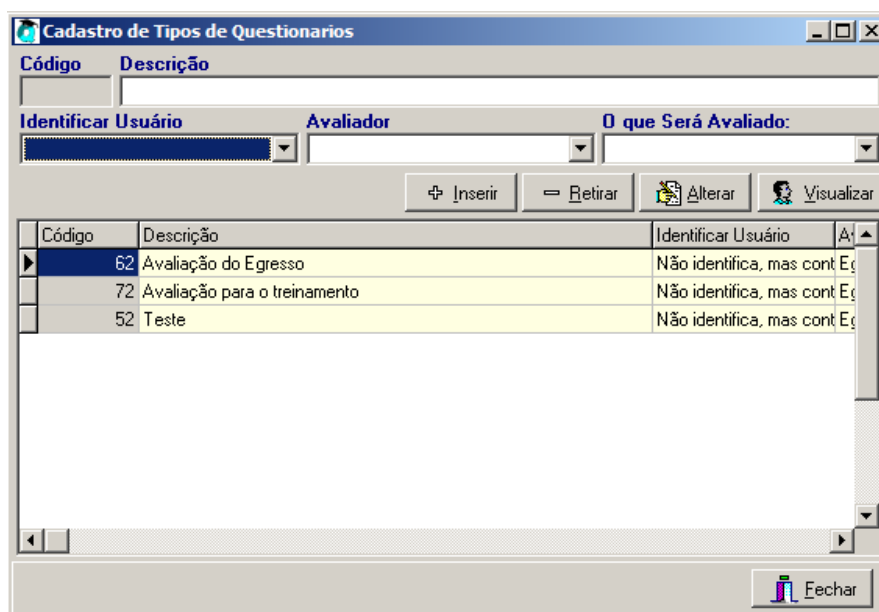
Cadastro de Tipos de Questionarios

Código Descrição

Identificar Usuário Avaliador O que Será Avaliado:

Inserir Retirar Alterar Visualizar

| Código | Descrição | Identificar Usuário | A |
|---|---|---|---|
| 62 | Avaliação do Egresso | Não identifica, mas cont | Eg |
| 72 | Avaliação para o treinamento | Não identifica, mas cont | Eg |
| 52 | Teste | Não identifica, mas cont | Eg |

Fechar